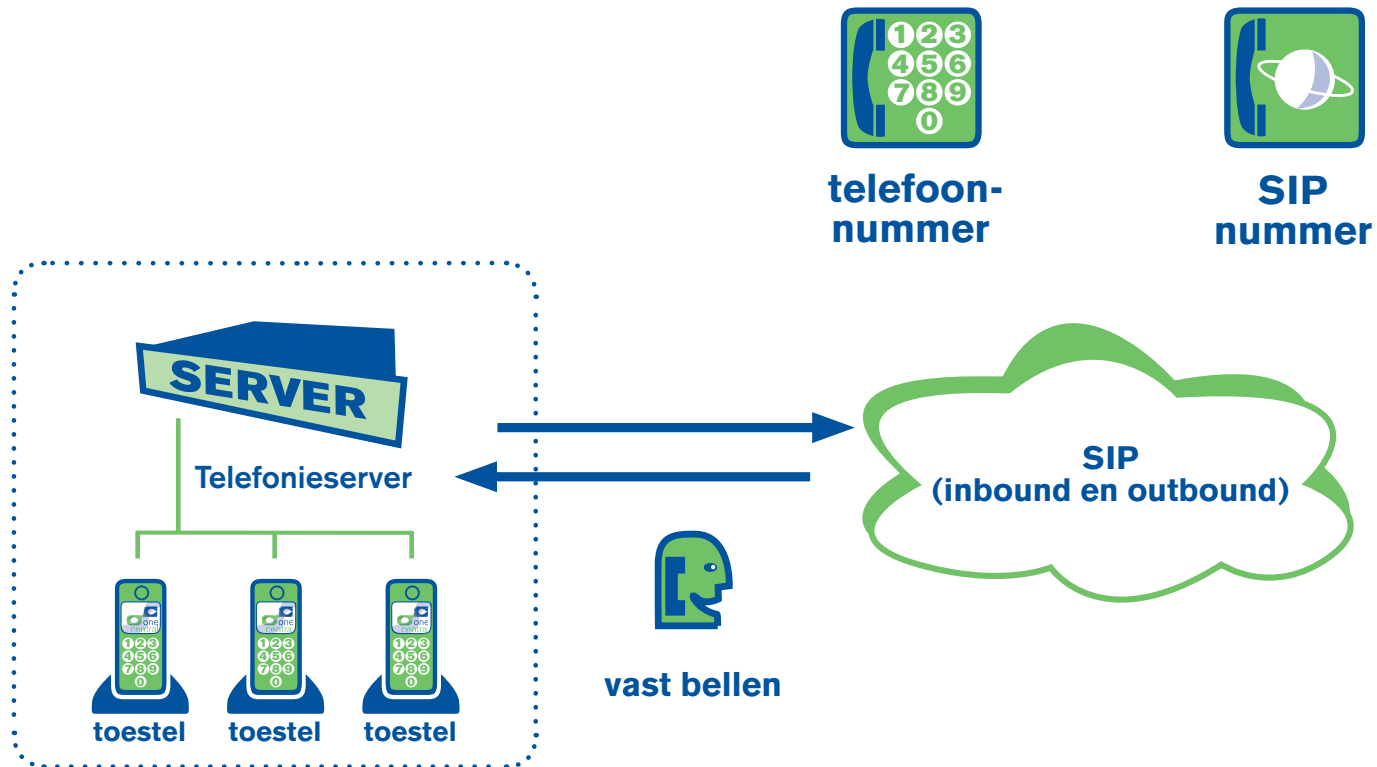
123
456
789
0

telefoonnummer

SIP nummer

SERVER

Telefonieserver

SIP
(inbound en outbound)

one central
123
456
789
0
toestel

one central
123
456
789
0
toestel

one central
123
456
789
0
toestel

vast bellen